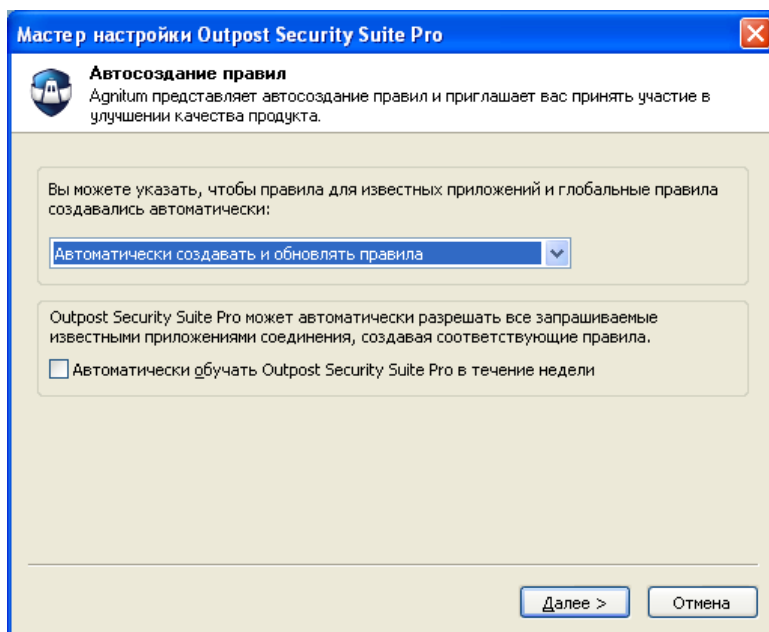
Мастер настройки Outpost Security Suite Pro

Автосоздание правил
Agnitum представляет автосоздание правил и приглашает вас принять участие в улучшении качества продукта.

Вы можете указать, чтобы правила для известных приложений и глобальные правила создавались автоматически:

Автоматически создавать и обновлять правила

Outpost Security Suite Pro может автоматически разрешать все запрашиваемые известными приложениями соединения, создавая соответствующие правила.

Автоматически обучать Outpost Security Suite Pro в течение недели

Далее >
Отмена